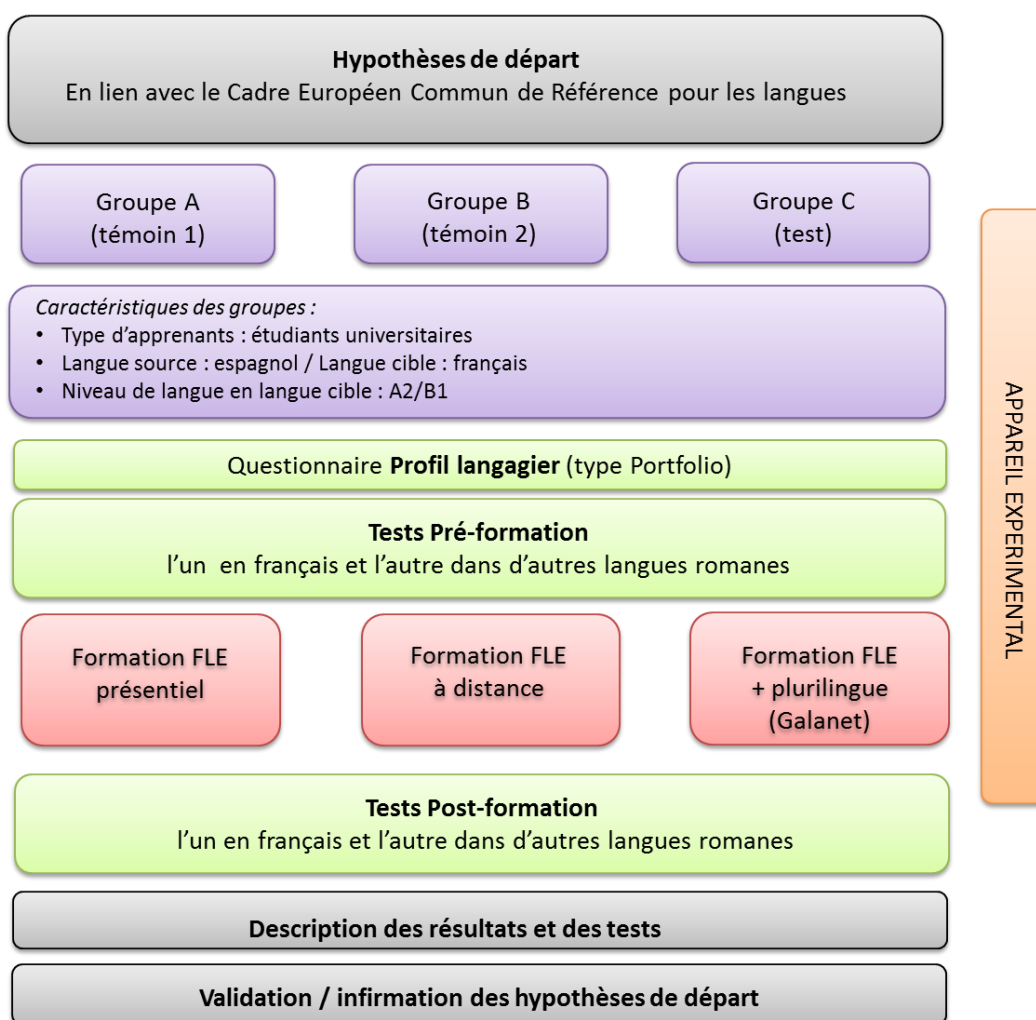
**Hypothèses de départ**
En lien avec le Cadre Européen Commun de Référence pour les langues

Groupe A
(témoin 1)

Groupe B
(témoin 2)

Groupe C
(test)

*Caractéristiques des groupes :*
- Type d'apprenants : étudiants universitaires
- Langue source : espagnol / Langue cible : français
- Niveau de langue en langue cible : A2/B1

Questionnaire **Profil langagier** (type Portfolio)

**Tests Pré-formation**
l'un en français et l'autre dans d'autres langues romanes

Formation FLE
présentiel

Formation FLE
à distance

Formation FLE
+ plurilingue
(Galanet)

**Tests Post-formation**
l'un en français et l'autre dans d'autres langues romanes

**Description des résultats et des tests**

**Validation / infirmation des hypothèses de départ**

APPAREIL EXPERIMENTAL